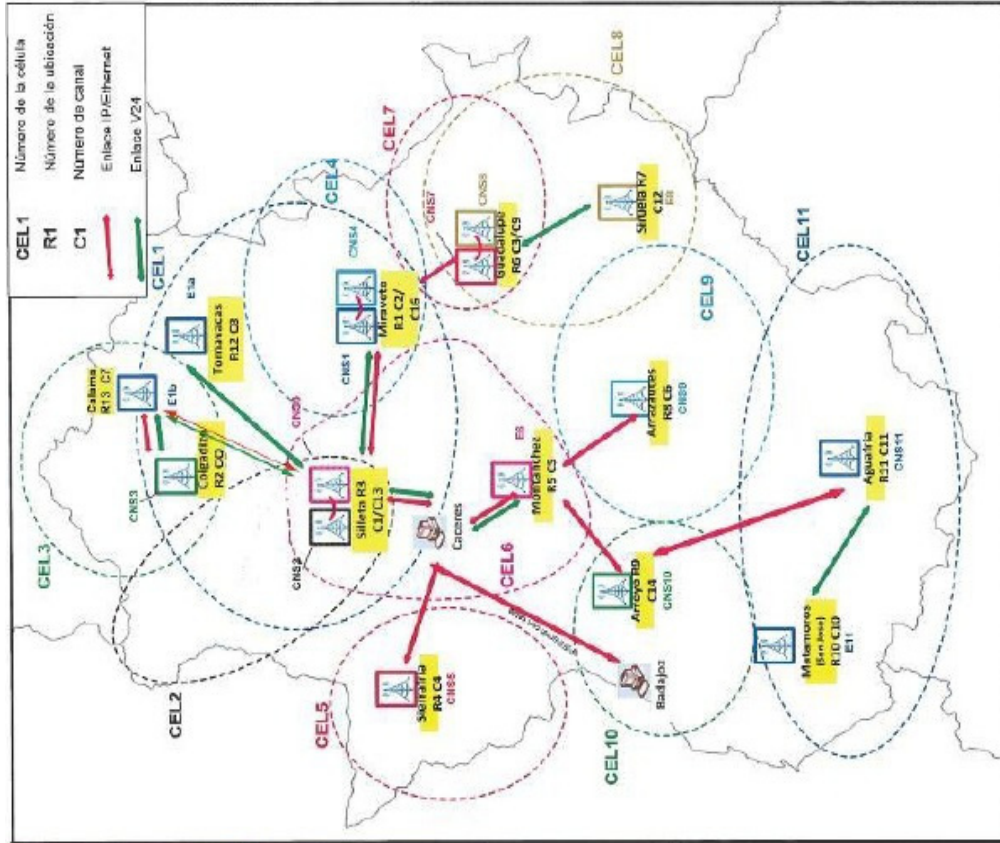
CEL1 Número de la célula
R1 Número de la ubicación
C1 Número de canal
Enlace IP/Ethernet
Enlace V24

CEL1
CEL2
CEL3
CEL4
CEL5
CEL6
CEL7
CEL8
CEL9
CEL10
CEL11

Calama R13 C7
E1b
E1a
Tornavacas R12 C8
Coladeña R2 C2
CNS3
CNS2
Silleta R3 C1/C13
CNS5
Miravete R1 C2/C15
CNS1
CNS4
CNS7
CNS8
Guadalupe R6 C3/C9
Siruela R7 C12
E8
Cáceres
E6
Montánchez R5 C5
Arrozitos R8 C6
CNS9
Sierrana R4 C4
CNS6
Arroyo R9 C14
CNS10
Badajoz
Aguaira R11 C11
CNS11
Matamoros (San Jose) R10 C10
E11